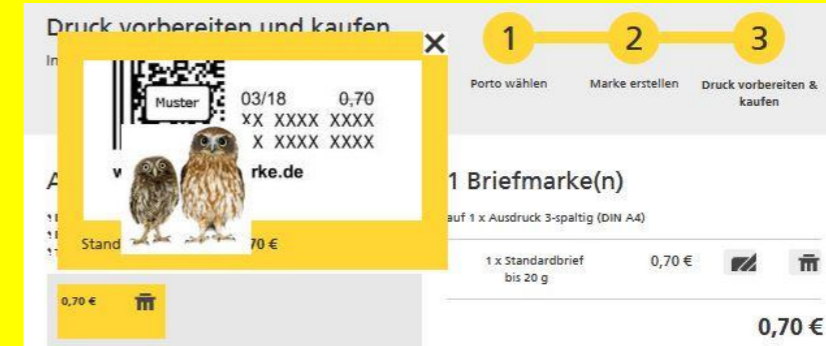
Druck vorbereiten und kaufen

In

×

Muster 03/18 0,70
XX XXXX XXXX
X XXXX XXXX

w rke.de

Stand 70 €

1 Porto wählen
2 Marke erstellen
3 Druck vorbereiten & kaufen

A

1 Briefmarke(n)

auf 1 x Ausdruck 3-spaltig (DIN A4)

1 x Standardbrief bis 20 g 0,70 €

0,70 €

0,70 €